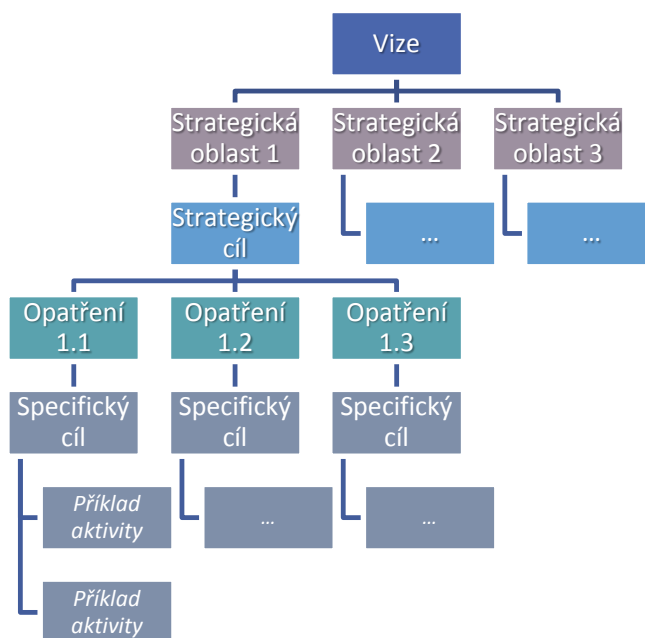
Vize

Strategická oblast 1

Strategická oblast 2

Strategická oblast 3

Strategický cíl

…

…

Opatření 1.1

Opatření 1.2

Opatření 1.3

Specifický cíl

Specifický cíl

Specifický cíl

*Příklad aktivity*

…

…

*Příklad aktivity*